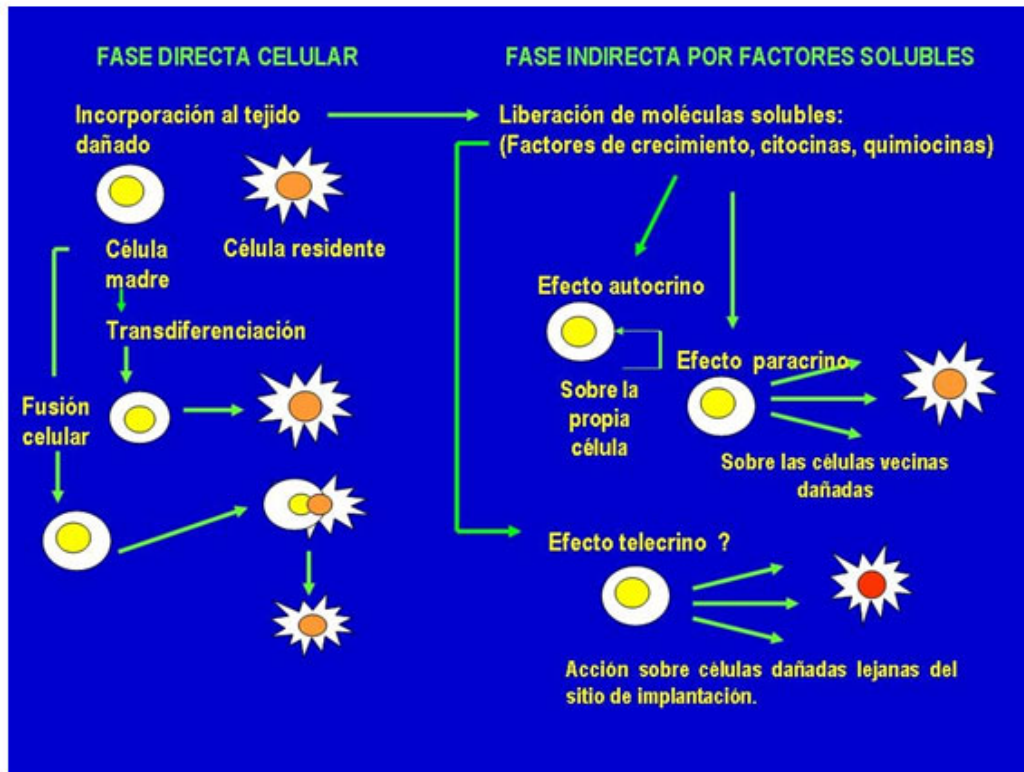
FASE DIRECTA CELULAR

FASE INDIRECTA POR FACTORES SOLUBLES

Incorporación al tejido dañado

Célula madre

Célula residente

Transdiferenciación

Fusión celular

Liberación de moléculas solubles: (Factores de crecimiento, citocinas, quimiocinas)

Efecto autocrino

Sobre la propia célula

Efecto paracrino

Sobre las células vecinas dañadas

Efecto telecrino ?

Acción sobre células dañadas lejanas del sitio de implantación.